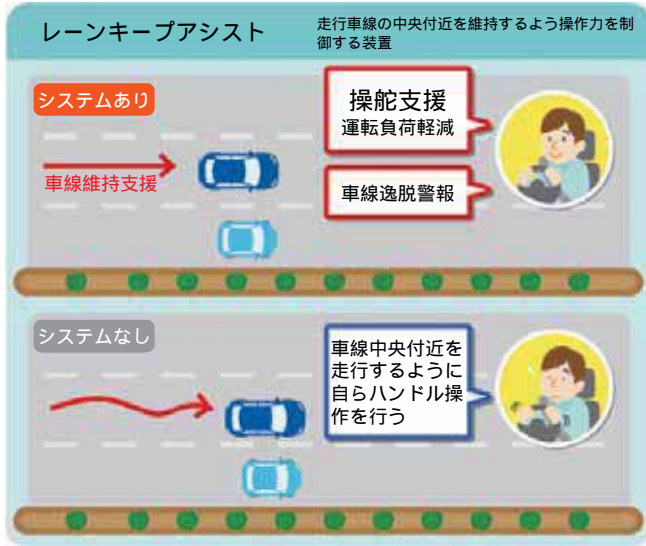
レーンキープアシスト

走行車線の中央付近を維持するよう操作力を制御する装置

システムあり

車線維持支援

操舵支援
運転負荷軽減

車線逸脱警報

システムなし

車線中央付近を走行するように自らハンドル操作を行う